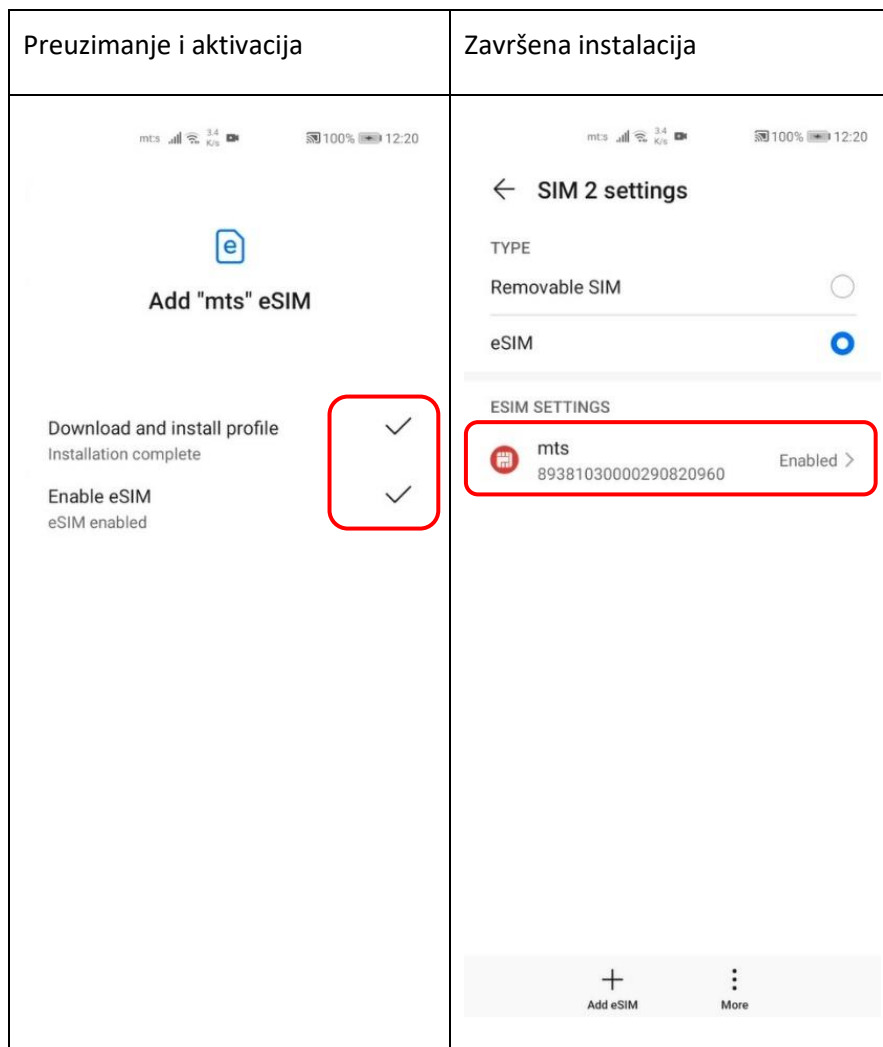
| Preuzimanje i aktivacija | Završena instalacija |
|---|---|
| mts 3.4 K/s 100% 12:20<br><br>e<br>Add "mts" eSIM<br><br>Download and install profile<br>Installation complete<br><br>Enable eSIM<br>eSIM enabled | mts 3.4 K/s 100% 12:20<br><br>← SIM 2 settings<br>TYPE<br>Removable SIM<br>eSIM<br>ESIM SETTINGS<br>mts<br>8938103000290820960<br>Enabled ><br><br>+<br>Add eSIM<br>More |